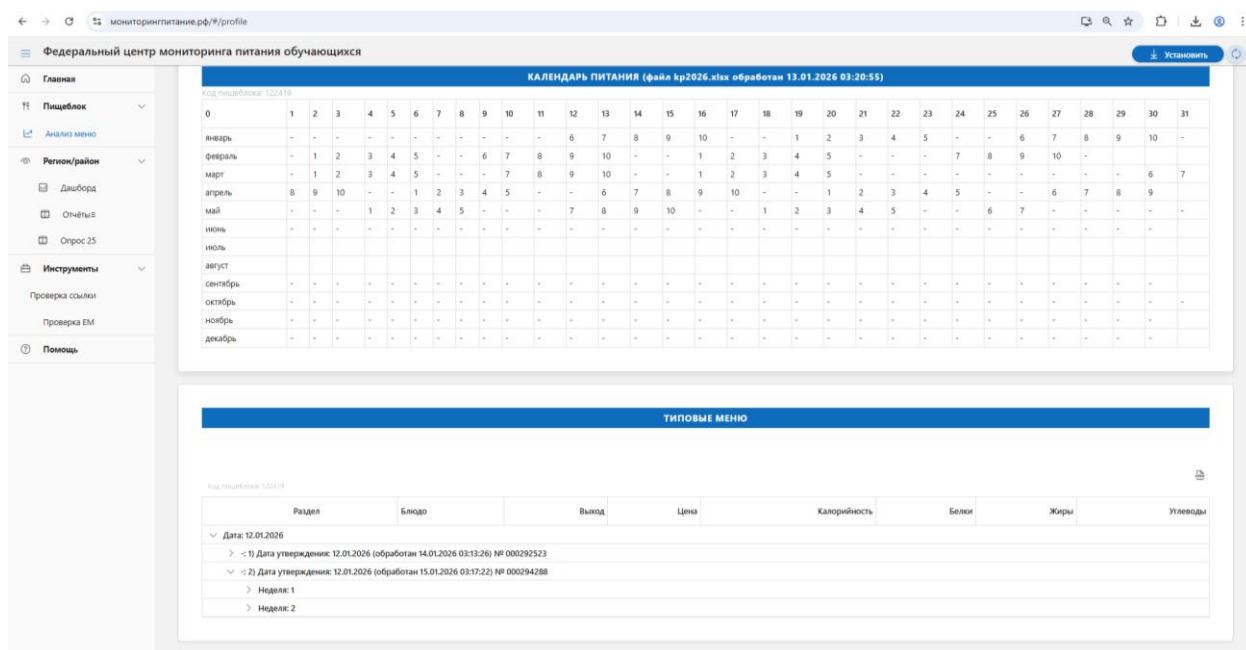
мониторингпитание.рф/#/profile

Федеральный центр мониторинга питания обучающихся

Установить

Главная
Пищеблок
Анализ меню
Регион/район
Дашборд
Отчёты
Опрос 25
Инструменты
Проверка ссылки
Проверка ЕМ
Помощь

КАЛЕНДАРЬ ПИТАНИЯ (файл kp2026.xlsx обработан 13.01.2026 03:20:55)

Код пищеблока: 122419

| 0 | 1 | 2 | 3 | 4 | 5 | 6 | 7 | 8 | 9 | 10 | 11 | 12 | 13 | 14 | 15 | 16 | 17 | 18 | 19 | 20 | 21 | 22 | 23 | 24 | 25 | 26 | 27 | 28 | 29 | 30 | 31 |
|---|---|---|---|---|---|---|---|---|---|---|---|---|---|---|---|---|---|---|---|---|---|---|---|---|---|---|---|---|---|---|---|
| январь | - | - | - | - | - | - | - | - | - | - | - | 6 | 7 | 8 | 9 | 10 | - | - | 1 | 2 | 3 | 4 | 5 | - | - | 6 | 7 | 8 | 9 | 10 | - |
| февраль | - | 1 | 2 | 3 | 4 | 5 | - | - | 6 | 7 | 8 | 9 | 10 | - | - | 1 | 2 | 3 | 4 | 5 | - | - | - | 7 | 8 | 9 | 10 | - | | | |
| март | - | 1 | 2 | 3 | 4 | 5 | - | - | - | 7 | 8 | 9 | 10 | - | - | 1 | 2 | 3 | 4 | 5 | - | - | - | - | - | - | - | - | - | 6 | 7 |
| апрель | 8 | 9 | 10 | - | - | 1 | 2 | 3 | 4 | 5 | - | - | 6 | 7 | 8 | 9 | 10 | - | - | 1 | 2 | 3 | 4 | 5 | - | - | 6 | 7 | 8 | 9 | |
| май | - | - | - | 1 | 2 | 3 | 4 | 5 | - | - | - | 7 | 8 | 9 | 10 | - | - | 1 | 2 | 3 | 4 | 5 | - | - | 6 | 7 | - | - | - | - | - |
| июнь | - | - | - | - | - | - | - | - | - | - | - | - | - | - | - | - | - | - | - | - | - | - | - | - | - | - | - | - | - | - | |
| июль | | | | | | | | | | | | | | | | | | | | | | | | | | | | | | | |
| август | | | | | | | | | | | | | | | | | | | | | | | | | | | | | | | |
| сентябрь | - | - | - | - | - | - | - | - | - | - | - | - | - | - | - | - | - | - | - | - | - | - | - | - | - | - | - | - | - | - | |
| октябрь | - | - | - | - | - | - | - | - | - | - | - | - | - | - | - | - | - | - | - | - | - | - | - | - | - | - | - | - | - | - | - |
| ноябрь | - | - | - | - | - | - | - | - | - | - | - | - | - | - | - | - | - | - | - | - | - | - | - | - | - | - | - | - | - | - | |
| декабрь | - | - | - | - | - | - | - | - | - | - | - | - | - | - | - | - | - | - | - | - | - | - | - | - | - | - | - | - | - | - | - |

ТИПОВЫЕ МЕНЮ

Код пищеблока: 122419

| Раздел | Блюдо | Выход | Цена | Калорийность | Белки | Жиры | Углеводы |
|---|---|---|---|---|---|---|---|

Дата: 12.01.2026
1) Дата утверждения: 12.01.2026 (обработан 14.01.2026 03:13:26) № 000292523
2) Дата утверждения: 12.01.2026 (обработан 15.01.2026 03:17:22) № 000294288
Неделя: 1
Неделя: 2